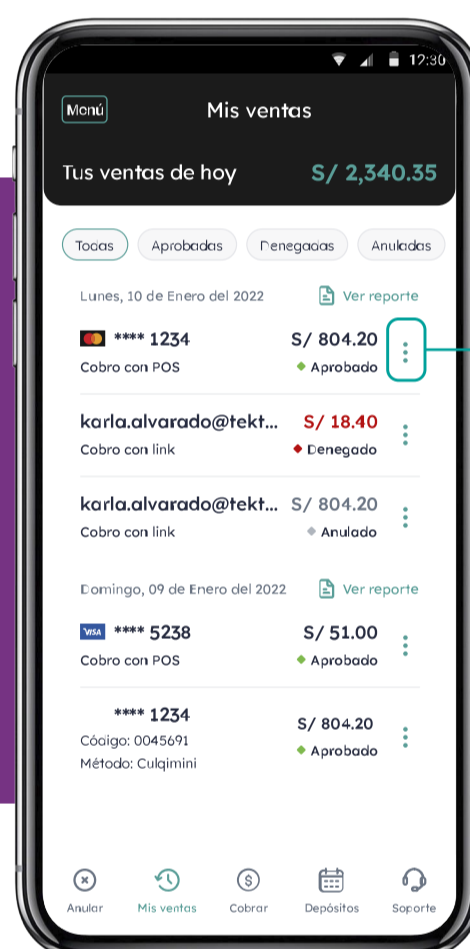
12:30

Menú

Mis ventas

Tus ventas de hoy S/ 2,340.35

Todas Aprobadas Denegadas Anuladas

Lunes, 10 de Enero del 2022 Ver reporte

**** 1234 S/ 804.20
Cobro con POS Aprobado

karla.alvarado@tekt... S/ 18.40
Cobro con link Denegado

karla.alvarado@tekt... S/ 804.20
Cobro con link Anulado

Domingo, 09 de Enero del 2022 Ver reporte

VISA **** 5238 S/ 51.00
Cobro con POS Aprobado

**** 1234 S/ 804.20
Código: 0045691 Aprobado
Método: Culqimini

Anular Mis ventas Cobrar Depósitos Soporte